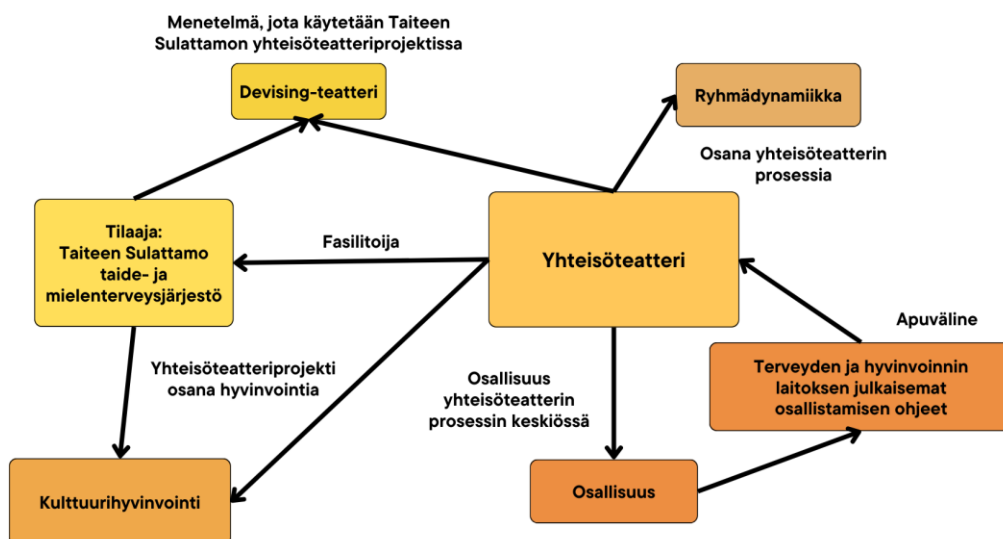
Menetelmä, jota käytetään Taiteen Sulattamon yhteisöteatteriprojektissa

Devising-teatteri

Ryhmädynamiikka

Osana yhteisöteatterin prosessia

Tilaaja: Taiteen Sulattamo taide- ja mielenterveysjärjestö

Fasilitoija

Yhteisöteatteri

Apuväline

Yhteisöteatteriprojekti osana hyvinvointia

Osallisuus yhteisöteatterin prosessin keskiössä

Terveyden ja hyvinvoinnin laitoksen julkaisemat osallistamisen ohjeet

Kulttuurihyvinvointi

Osallisuus